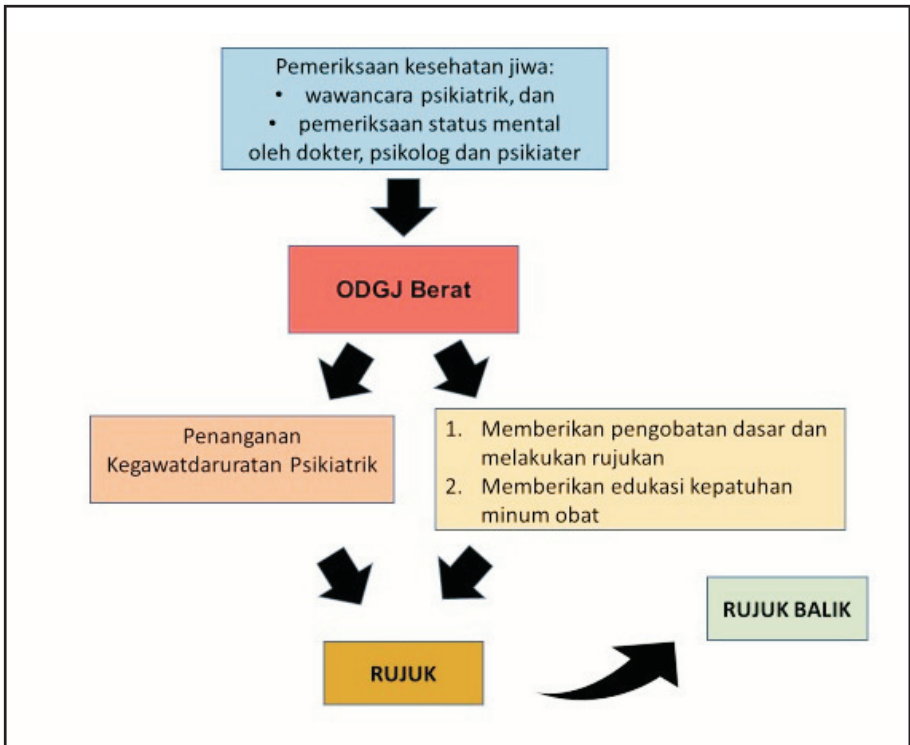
Pemeriksaan kesehatan jiwa:
• wawancara psikiatrik, dan
• pemeriksaan status mental
oleh dokter, psikolog dan psikiater

ODGJ Berat

Penanganan Kegawatdaruratan Psikiatrik

1. Memberikan pengobatan dasar dan melakukan rujukan
2. Memberikan edukasi kepatuhan minum obat

RUJUK

RUJUK BALIK